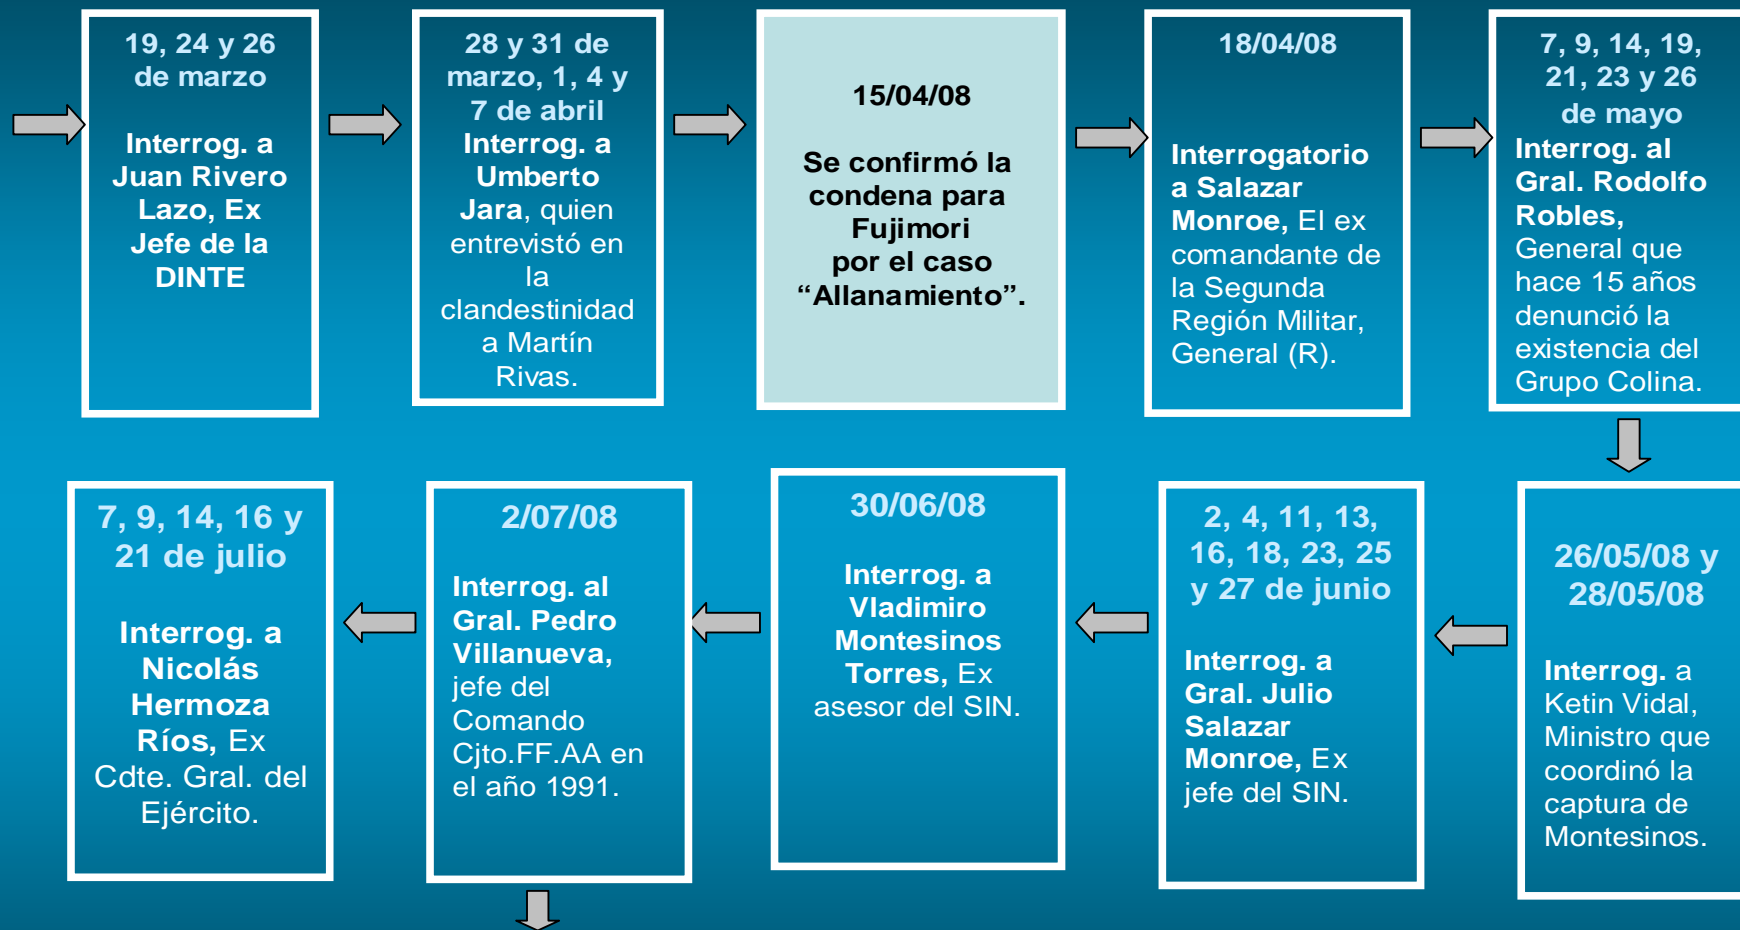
19, 24 y 26 de marzo

Interrog. a Juan Rivero Lazo, Ex Jefe de la DINTE

28 y 31 de marzo, 1, 4 y 7 de abril
Interrog. a Umberto Jara, quien entrevistó en la clandestinidad a Martín Rivas.

15/04/08

Se confirmó la condena para Fujimori por el caso “Allanamiento”.

18/04/08

Interrogatorio a Salazar Monroe, El ex comandante de la Segunda Región Militar, General (R).

7, 9, 14, 19, 21, 23 y 26 de mayo
Interrog. al Gral. Rodolfo Robles, General que hace 15 años denunció la existencia del Grupo Colina.

26/05/08 y 28/05/08

Interrog. a Ketin Vidal, Ministro que coordinó la captura de Montesinos.

2, 4, 11, 13, 16, 18, 23, 25 y 27 de junio

Interrog. a Gral. Julio Salazar Monroe, Ex jefe del SIN.

30/06/08

Interrog. a Vladimiro Montesinos Torres, Ex asesor del SIN.

2/07/08

Interrog. al Gral. Pedro Villanueva, jefe del Comando Cjto.FF.AA en el año 1991.

7, 9, 14, 16 y 21 de julio

Interrog. a Nicolás Hermoza Ríos, Ex Cdte. Gral. del Ejército.